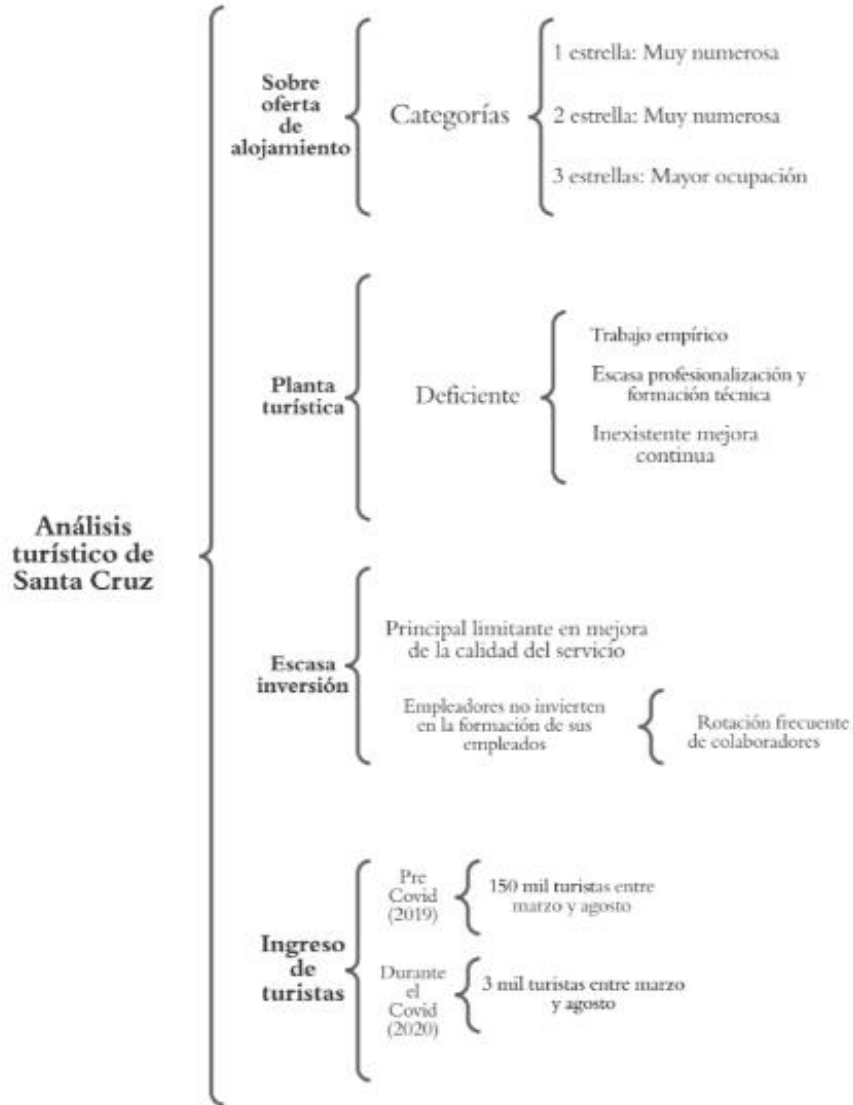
Análisis turístico de Santa Cruz

Sobre oferta de alojamiento

Categorías

1 estrella: Muy numerosa

2 estrella: Muy numerosa

3 estrellas: Mayor ocupación

Planta turística

Deficiente

Trabajo empírico

Escasa profesionalización y formación técnica

Inexistente mejora continua

Escasa inversión

Principal limitante en mejora de la calidad del servicio

Empleadores no invierten en la formación de sus empleados

Rotación frecuente de colaboradores

Ingreso de turistas

Pre Covid (2019)

150 mil turistas entre marzo y agosto

Durante el Covid (2020)

3 mil turistas entre marzo y agosto